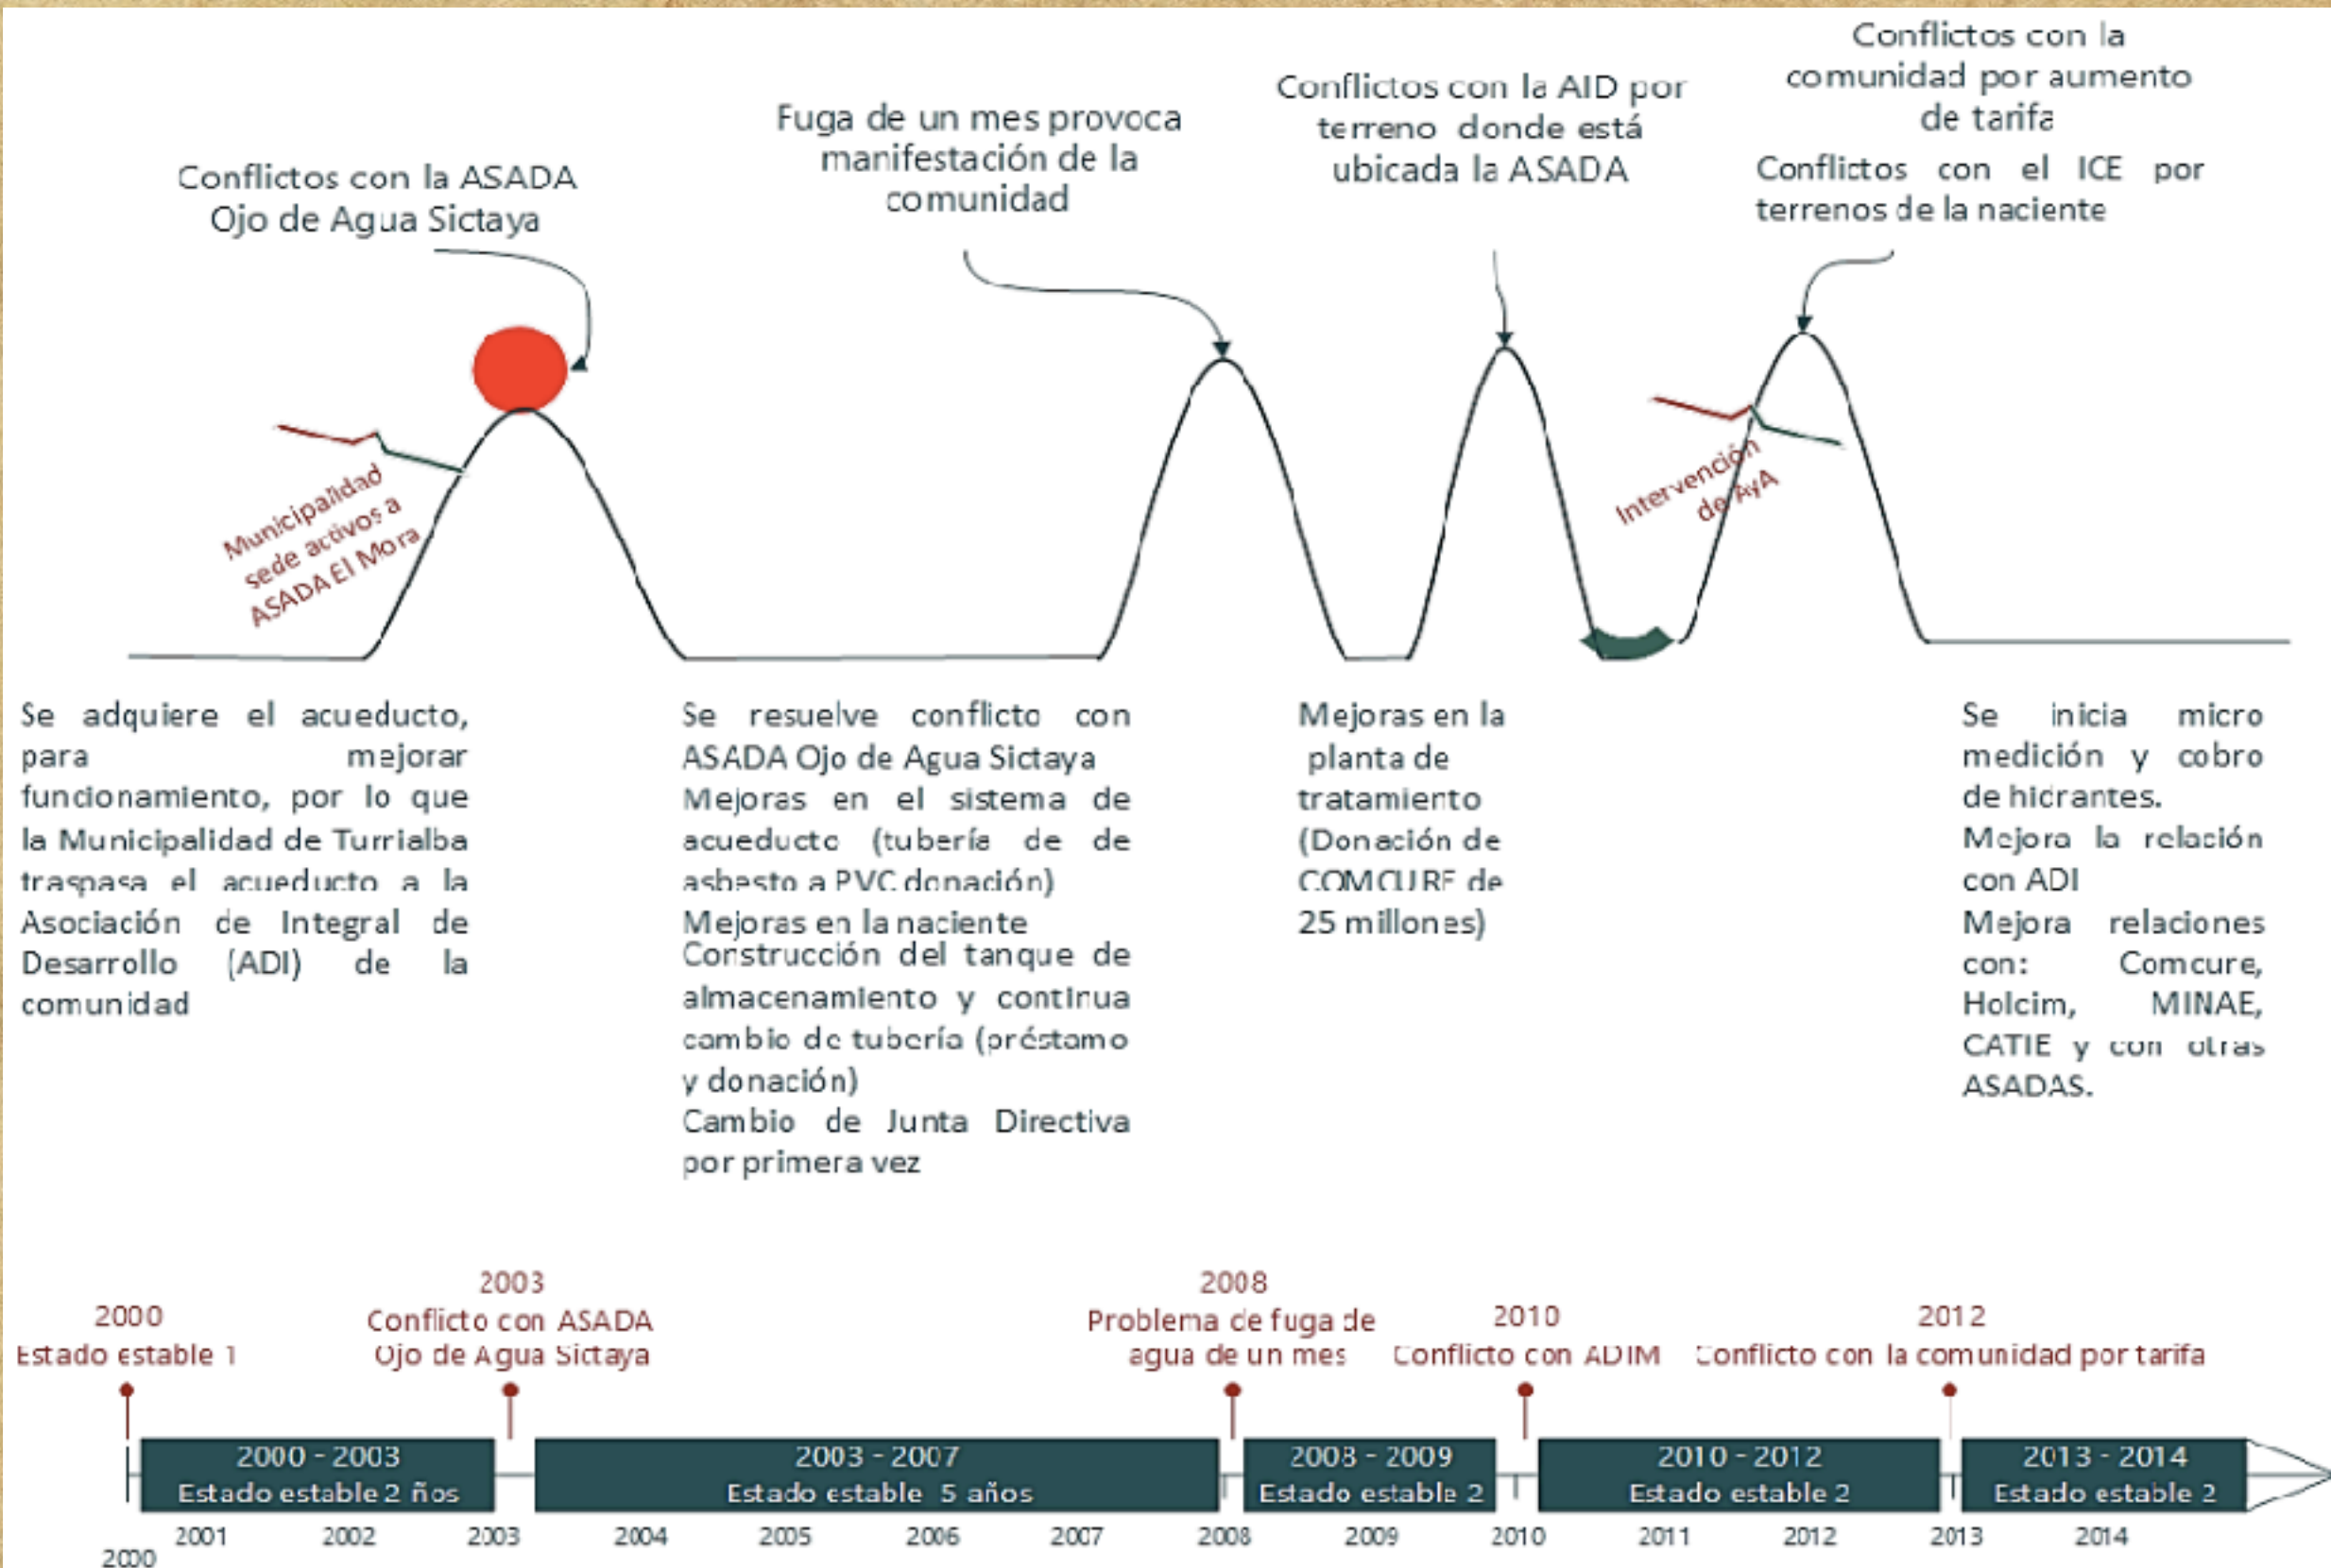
Conflictos con la ASADA Ojo de Agua Sictaya

Fuga de un mes provoca manifestación de la comunidad

Conflictos con la AID por terreno donde está ubicada la ASADA

Conflictos con la comunidad por aumento de tarifa

Conflictos con el ICE por terrenos de la naciente

Municipalidad sede activos a ASADA El Mora

Intervención de AyA

Se adquiere el acueducto, para mejorar funcionamiento, por lo que la Municipalidad de Turrialba traspasa el acueducto a la Asociación de Integral de Desarrollo (ADI) de la comunidad

Se resuelve conflicto con ASADA Ojo de Agua Sictaya
Mejoras en el sistema de acueducto (tubería de de asbesto a PVC donación)
Mejoras en la naciente
Construcción del tanque de almacenamiento y continua cambio de tubería (préstamo y donación)
Cambio de Junta Directiva por primera vez

Mejoras en la planta de tratamiento (Donación de COMCURE de 25 millones)

Se inicia micro medición y cobro de hicrantes.
Mejora la relación con ADI
Mejora relaciones con: Comcure, Holcim, MINAE, CATIE y con otras ASADAS.

2000
Estado estable 1

2003
Conflicto con ASADA Ojo de Agua Sictaya

2008
Problema de fuga de agua de un mes

2010
Conflicto con ADIM

2012
Conflicto con la comunidad por tarifa

2000 - 2003
Estado estable 2 ños

2003 - 2007
Estado estable 5 años

2008 - 2009
Estado estable 2

2010 - 2012
Estado estable 2

2013 - 2014
Estado estable 2

2000 2001 2002 2003 2004 2005 2006 2007 2008 2009 2010 2011 2012 2013 2014